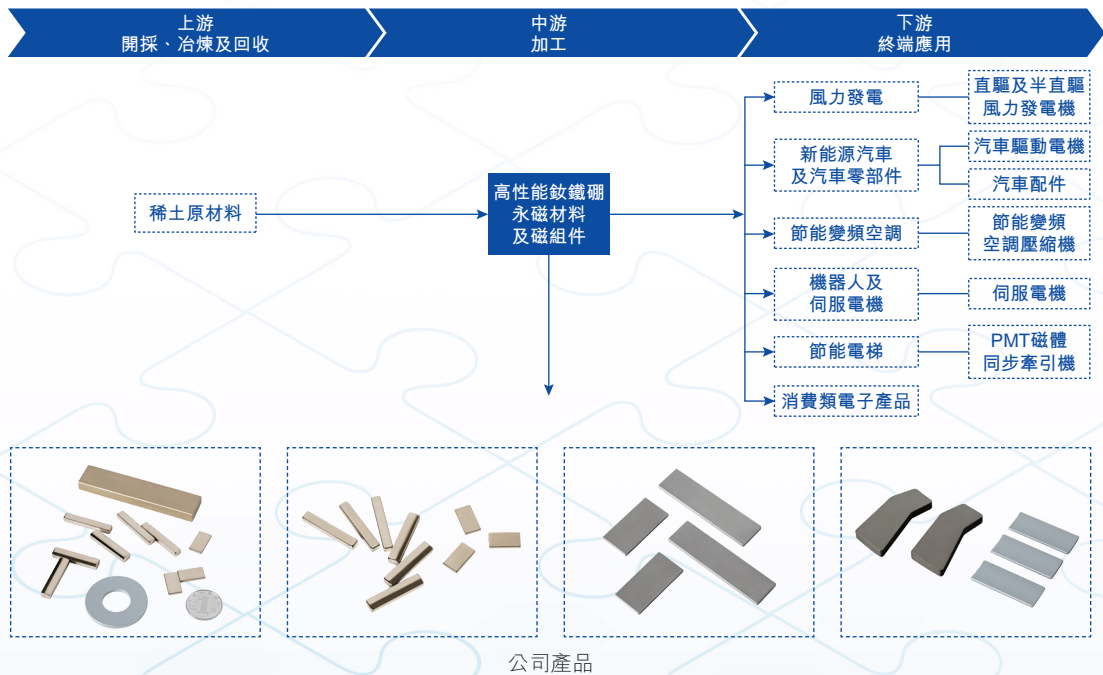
上游
開採、冶煉及回收

中游
加工

下游
終端應用

稀土原材料

高性能釹鐵硼永磁材料及磁組件

風力發電

直驅及半直驅風力發電機

新能源汽車及汽車零部件

汽車驅動電機

汽車配件

節能變頻空調

節能變頻空調壓縮機

機器人及伺服電機

伺服電機

節能電梯

PMT磁體同步牽引機

消費類電子產品

公司產品